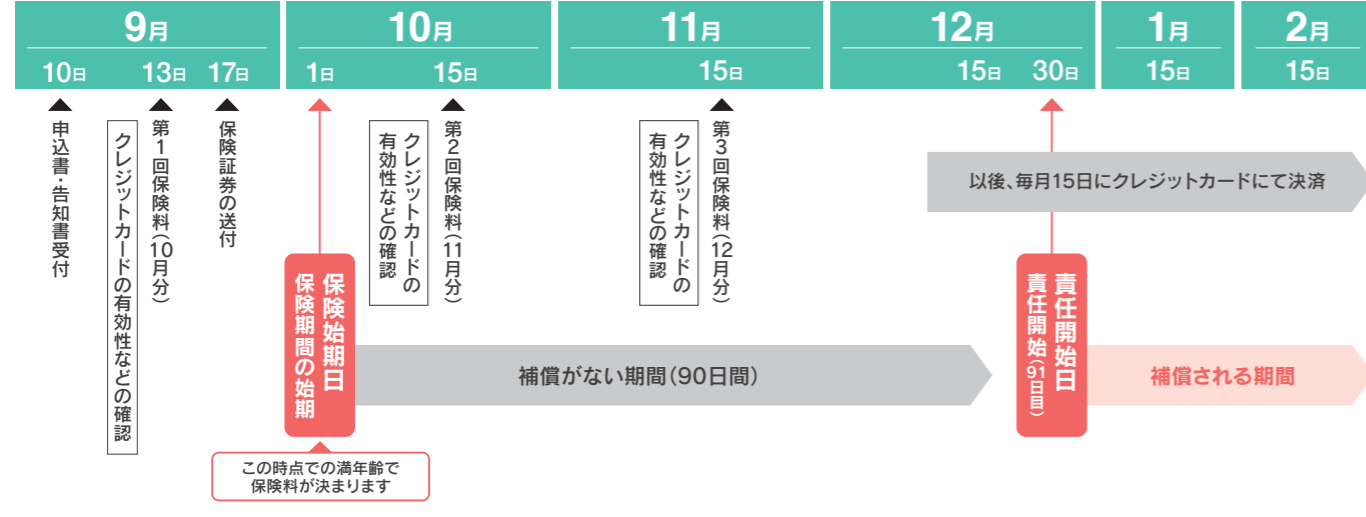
9月
10日 13日 17日

10月
1日 15日

11月
15日

12月
15日 30日

1月
15日

2月
15日

申込書・告知書受付

クレジットカードの有効性などの確認

第1回保険料(10月分)

保険証券の送付

保険始期日
保険期間の始期

クレジットカードの有効性などの確認

第2回保険料(11月分)

クレジットカードの有効性などの確認

第3回保険料(12月分)

以後、毎月15日にクレジットカードにて決済

補償がない期間(90日間)

責任開始日
責任開始(91日目)

補償される期間

この時点での満年齢で保険料が決まります